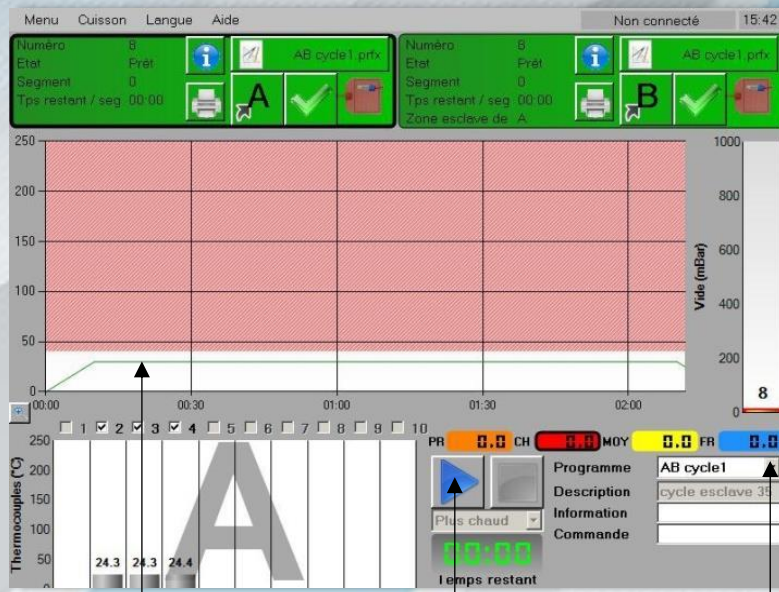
Menu Cuisson Langue Aide Non connecté 15:42

Numéro 8
Etat Prêt
Segment 0
Tps restant / seg 00:00
AB cycle1.prfx
A

Numéro 8
Etat Prêt
Segment 0
Tps restant / seg 00:00
Zone esclave de A
AB cycle1.prfx
B

250
200
150
100
50
0
00:00 00:30 01:00 01:30 02:00

1000
800
600
400
200
0
Vide (mBar)
8

+
1 2 3 4 5 6 7 8 9 10
250
200
150
100
50
Thermocouples (°C)
24.3 24.3 24.4
A

PR 0.0 CH 0.0 MOY 0.0 FR 0.0

Plus chaud
00:00
Temps restant

Programme AB cycle1
Description cycle esclave 35
Information
Commande